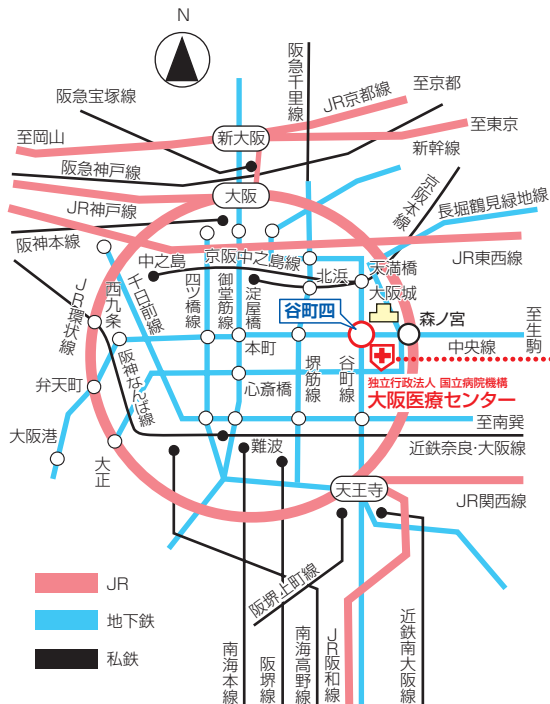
N

阪急千里線
阪急宝塚線
JR京都線
至京都
至岡山
至東京
新大阪
阪急神戸線
新幹線
京阪本線
大阪
JR神戸線
長堀鶴見緑地線
阪神本線
中之島
京阪中之島線
天満橋
JR東西線
JR環状線
千日前線
四ツ橋線
御堂筋線
淀屋橋
北浜
大阪城
西九条
谷町四
森ノ宮
至生駒
本町
中央線
阪神なんば線
堺筋線
谷町線
独立行政法人 国立病院機構
大阪医療センター
弁天町
心斎橋
至南巽
大阪港
難波
近鉄奈良・大阪線
大正
天王寺
JR関西線
阪堺上町線
JR
地下鉄
私鉄
南海本線
阪堺線
南海高野線
JR阪和線
近鉄南大阪線